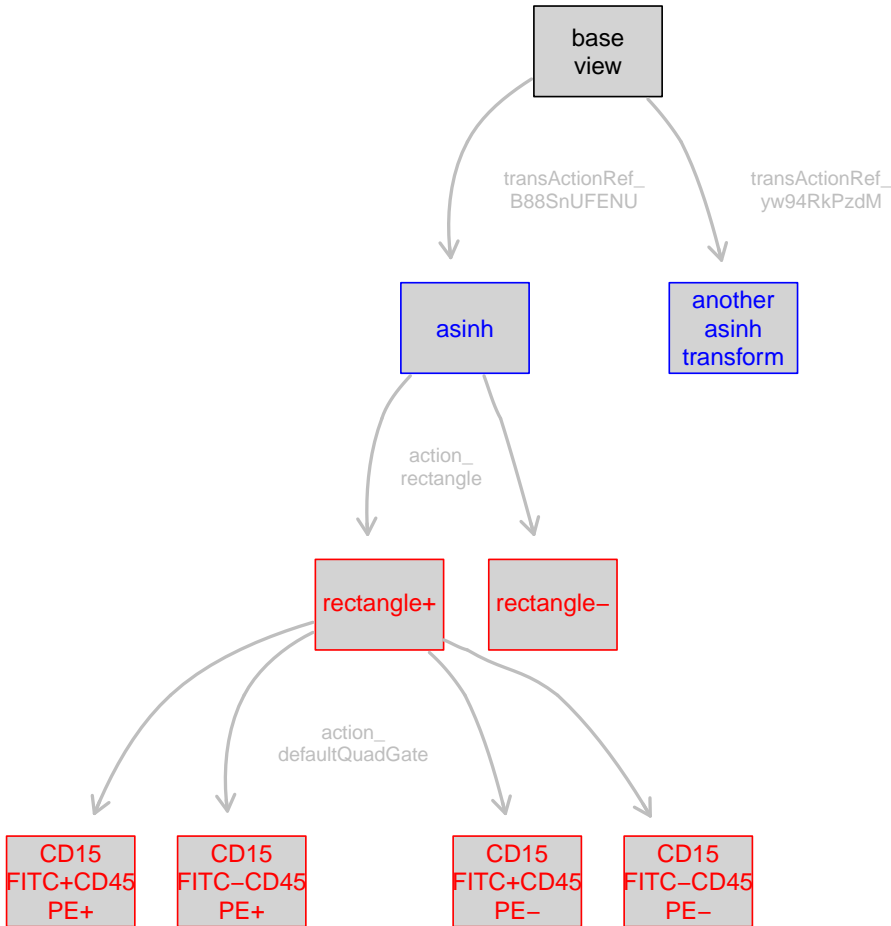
base view

transActionRef_ B88SnUFENU

transActionRef_ yw94RkPzdM

asinh

another asinh transform

action_ rectangle

rectangle+

rectangle−

action_ defaultQuadGate

CD15 FITC+CD45 PE+

CD15 FITC−CD45 PE+

CD15 FITC+CD45 PE−

CD15 FITC−CD45 PE−